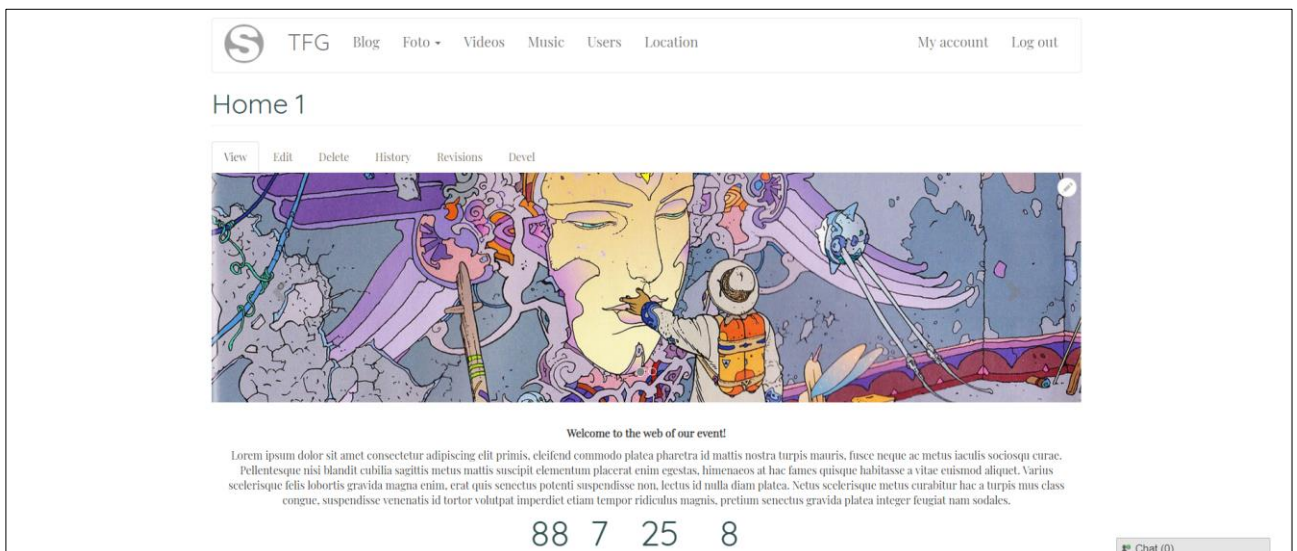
TFG Blog Foto ▾ Videos Music Users Location My account Log out

Home 1

View Edit Delete History Revisions Devel

Welcome to the web of our event!

Lorem ipsum dolor sit amet consectetur adipiscing elit primis, eleifend commodo platea pharetra id mattis nostra turpis mauris, fusce neque ac metus iaculis sociosqu curae. Pellentesque nisi blandit cubilia sagittis metus mattis suscipit elementum placerat enim egestas, himenaeos at hac fames quisque habitasse a vitae euismod aliquet. Varius scelerisque felis lobortis gravida magna enim, erat quis senectus potenti suspendisse non, lectus id nulla diam platea. Netus scelerisque metus curabitur hac a turpis mus class congue, suspendisse venenatis id tortor volutpat imperdiet etiam tempor ridiculus magnis, pretium senectus gravida platea integer feugiat nam sodales.

88 7 25 8

Chat (0)